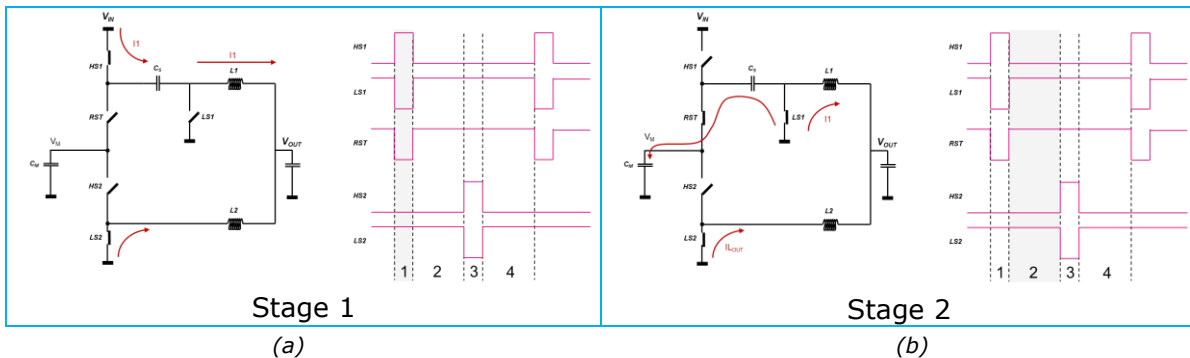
$V_{IN}$

I1

I1

HS1

$C_S$

L1

RST

LS1

$V_M$

$C_M$

$V_{OUT}$

HS2

L2

LS2

HS1

LS1

RST

HS2

LS2

1 2 3 4

Stage 1

(a)

$V_{IN}$

HS1

$C_S$

L1

RST

LS1

I1

$V_M$

$C_M$

$V_{OUT}$

HS2

L2

LS2

$IL_{OUT}$

HS1

LS1

RST

HS2

LS2

1 2 3 4

Stage 2

(b)